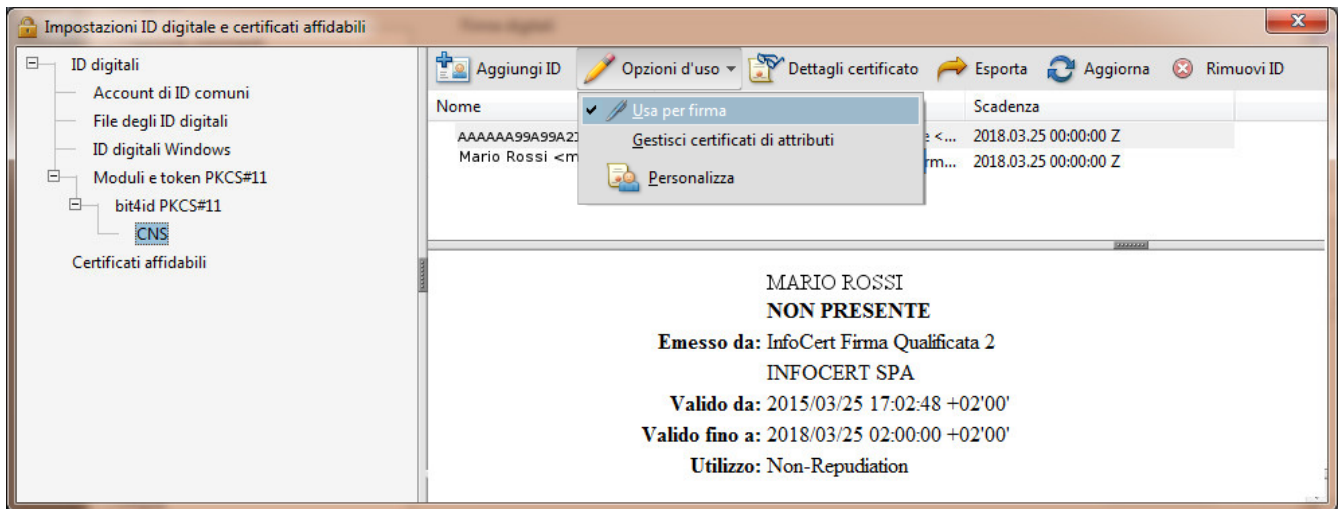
Impostazioni ID digitale e certificati affidabili

ID digitali
Account di ID comuni
File degli ID digitali
ID digitali Windows
Moduli e token PKCS#11
bit4id PKCS#11
CNS
Certificati affidabili

Aggiungi ID
Opzioni d'uso
Dettagli certificato
Esporta
Aggiorna
Rimuovi ID

Nome
Scadenza

AAAAAA99A99A2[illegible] e <... 2018.03.25 00:00:00 Z
Mario Rossi <m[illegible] rm... 2018.03.25 00:00:00 Z

Usa per firma
Gestisci certificati di attributi
Personalizza

MARIO ROSSI
NON PRESENTE
Emesso da: InfoCert Firma Qualificata 2
INFOCERT SPA
Valido da: 2015/03/25 17:02:48 +02'00'
Valido fino a: 2018/03/25 02:00:00 +02'00'
Utilizzo: Non-Repudiation